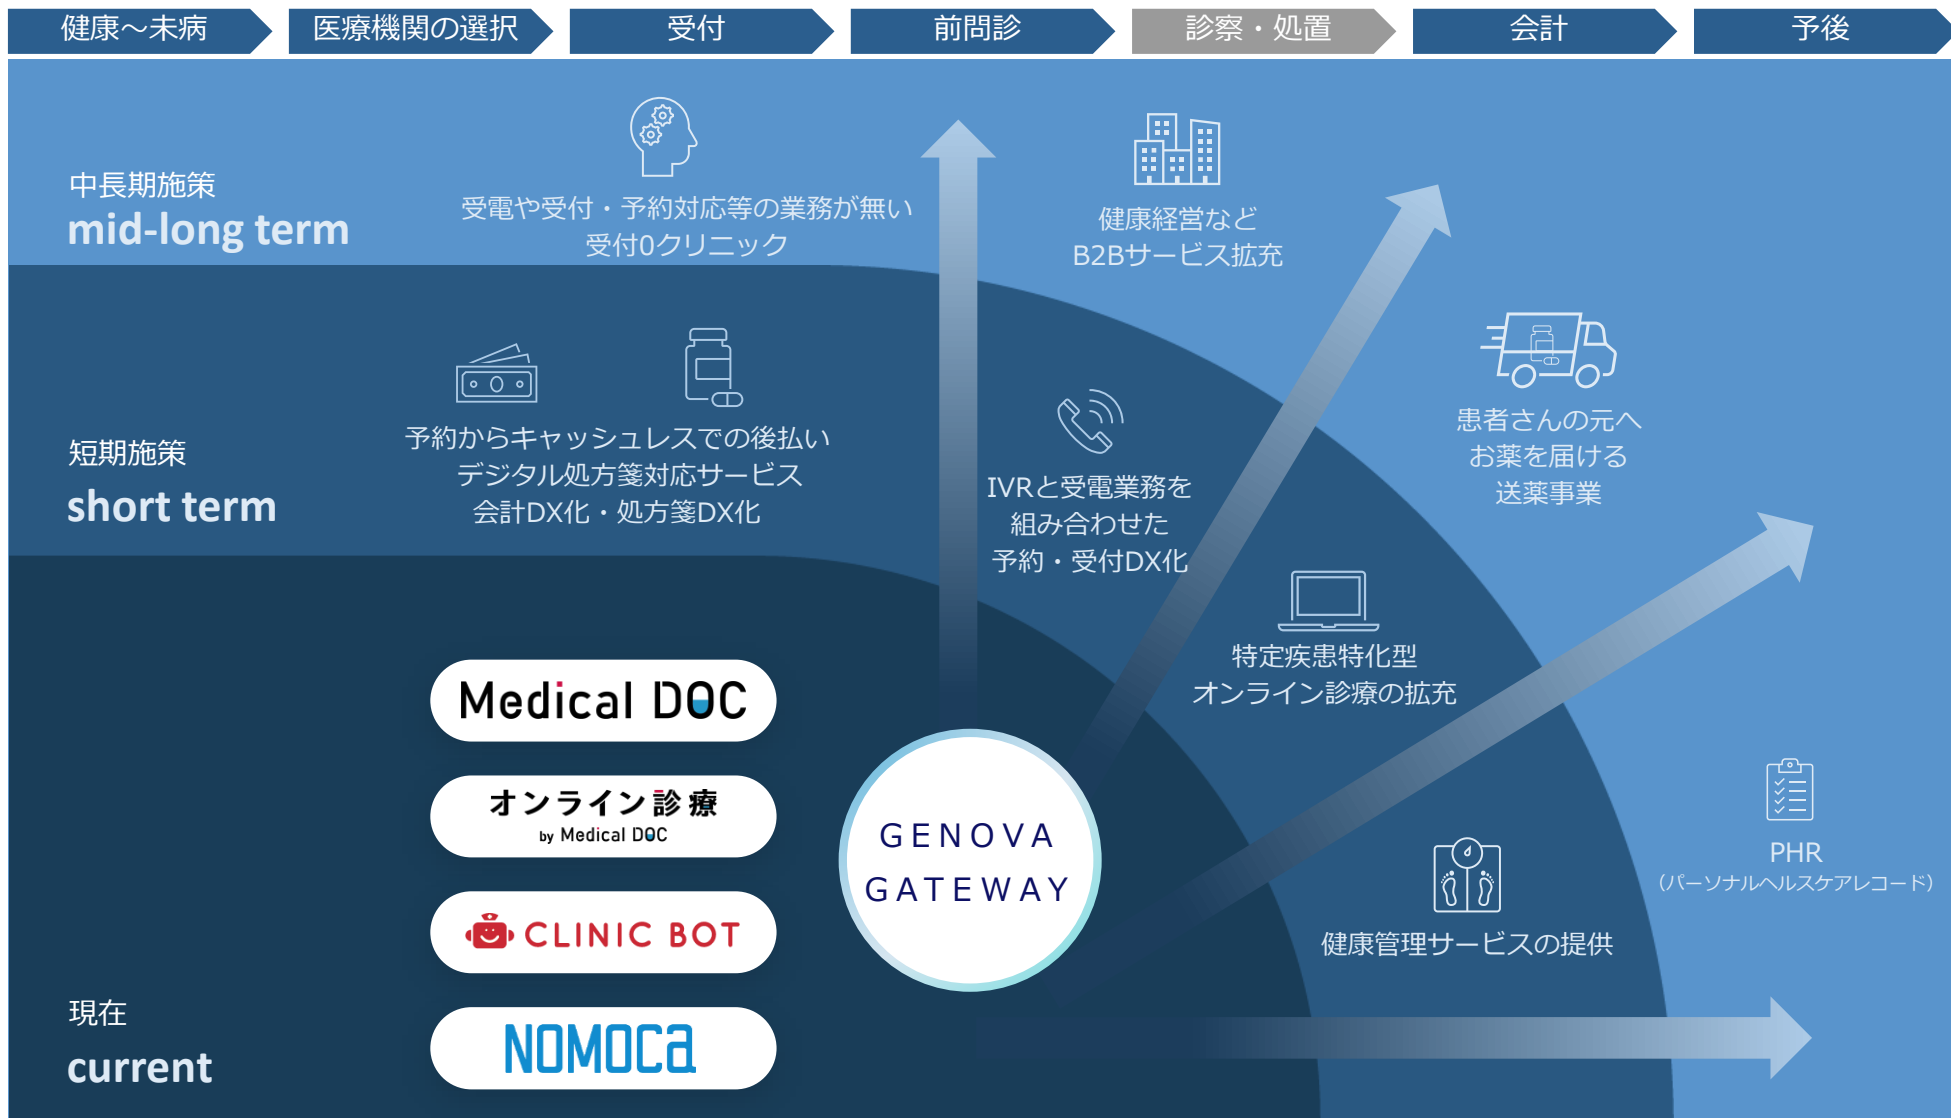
健康〜未病 医療機関の選択 受付 前問診 診察・処置 会計 予後

中長期施策
mid-long term

受電や受付・予約対応等の業務が無い
受付0クリニック

健康経営など
B2Bサービス拡充

短期施策
short term

予約からキャッシュレスでの後払い
デジタル処方箋対応サービス
会計DX化・処方箋DX化

IVRと受電業務を
組み合わせた
予約・受付DX化

患者さんの元へ
お薬を届ける
送薬事業

特定疾患特化型
オンライン診療の拡充

Medical DOC

オンライン診療
by Medical DOC

CLINIC BOT

NOMOCa

GENOVA GATEWAY

PHR
(パーソナルヘルスケアレコード)

健康管理サービスの提供

現在
current